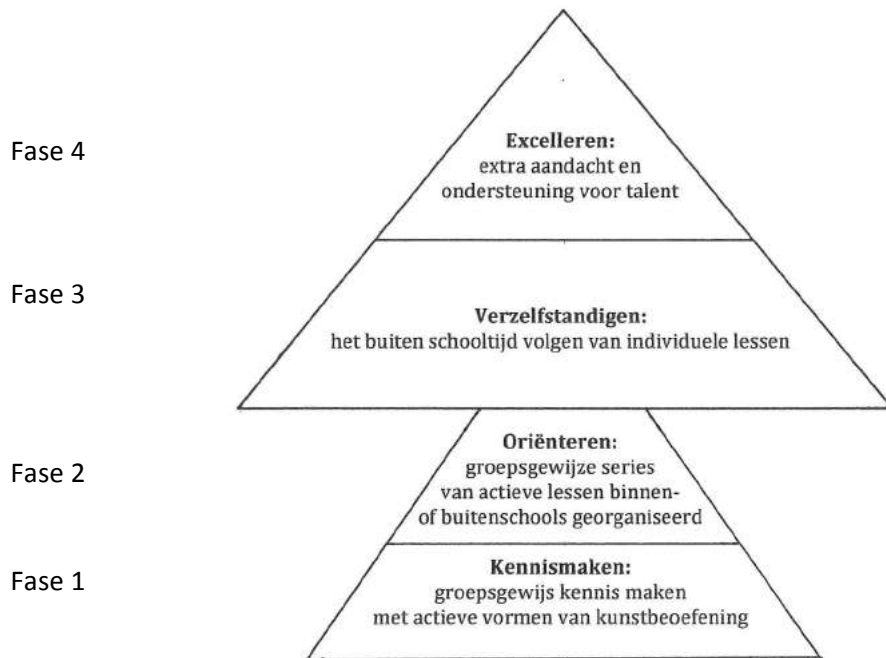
Fase 4

**Excelleren:**
extra aandacht en ondersteuning voor talent

Fase 3

**Verzelfstandigen:**
het buiten schooltijd volgen van individuele lessen

Fase 2

**Oriënteren:**
groepsgewijze series van actieve lessen binnen- of buitenschools georganiseerd

Fase 1

**Kennismaken:**
groepsgewijs kennis maken met actieve vormen van kunstbeoefening